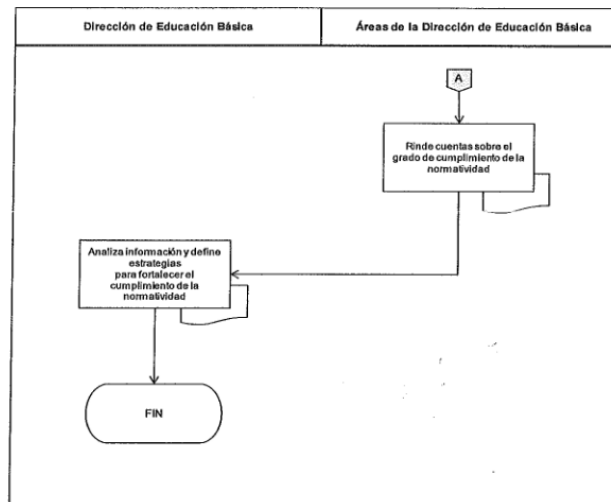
| Dirección de Educación Básica | Áreas de la Dirección de Educación Básica |
|---|---|

A

Rinde cuentas sobre el grado de cumplimiento de la normatividad

Analiza información y define estrategias para fortalecer el cumplimiento de la normatividad

FIN